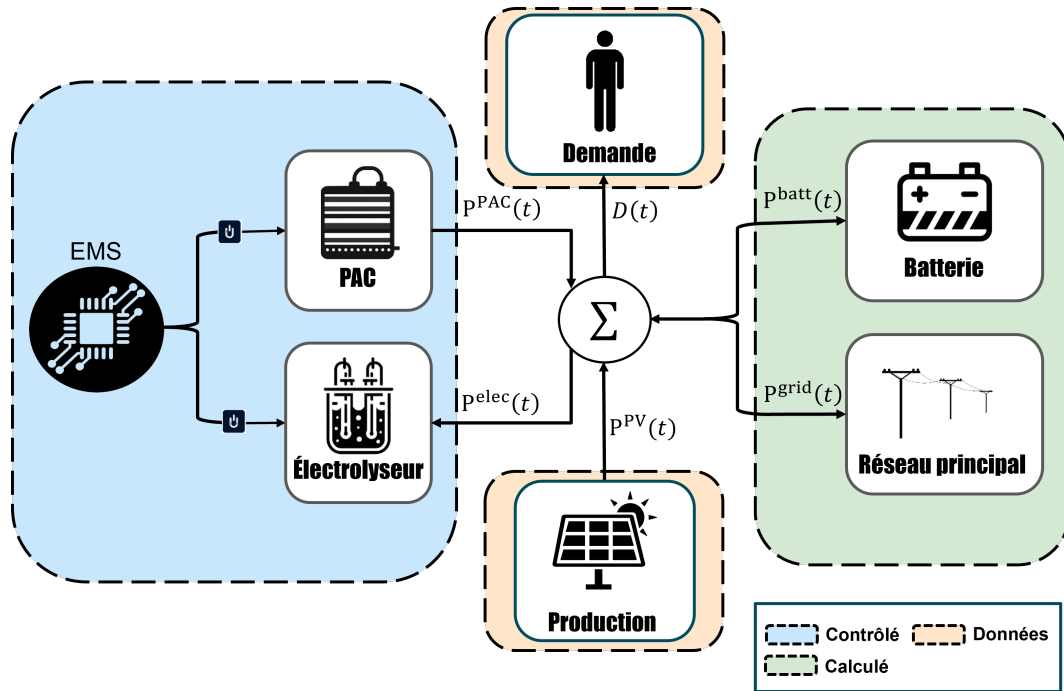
Demande

EMS

PAC

Électrolyseur

$\mathrm{P}^{\mathrm{PAC}}(t)$

$D(t)$

$\mathrm{P}^{\mathrm{batt}}(t)$

Batterie

$\Sigma$

$\mathrm{P}^{\mathrm{elec}}(t)$

$\mathrm{P}^{\mathrm{grid}}(t)$

$\mathrm{P}^{\mathrm{PV}}(t)$

Réseau principal

Production

Contrôlé

Données

Calculé